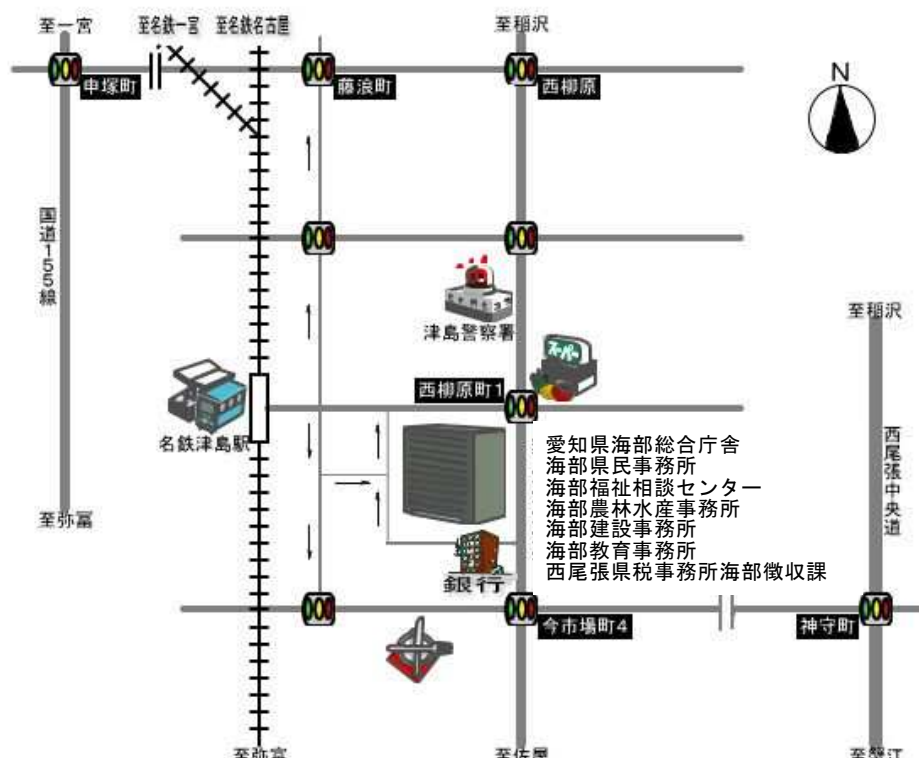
至一宮
至名鉄一宮
至名鉄名古屋
至稲沢
N
申塚町
藤浪町
西柳原
国道155線
津島警察署
至稲沢
スーパー
西柳原町1
名鉄津島駅
愛知県海部総合庁舎
海部県民事務所
海部福祉相談センター
海部農林水産事務所
海部建設事務所
海部教育事務所
西尾張県税事務所海部徴収課
西尾張中央道
至弥冨
銀行
今市場町4
神守町
至弥富
至佐屋
至蟹江